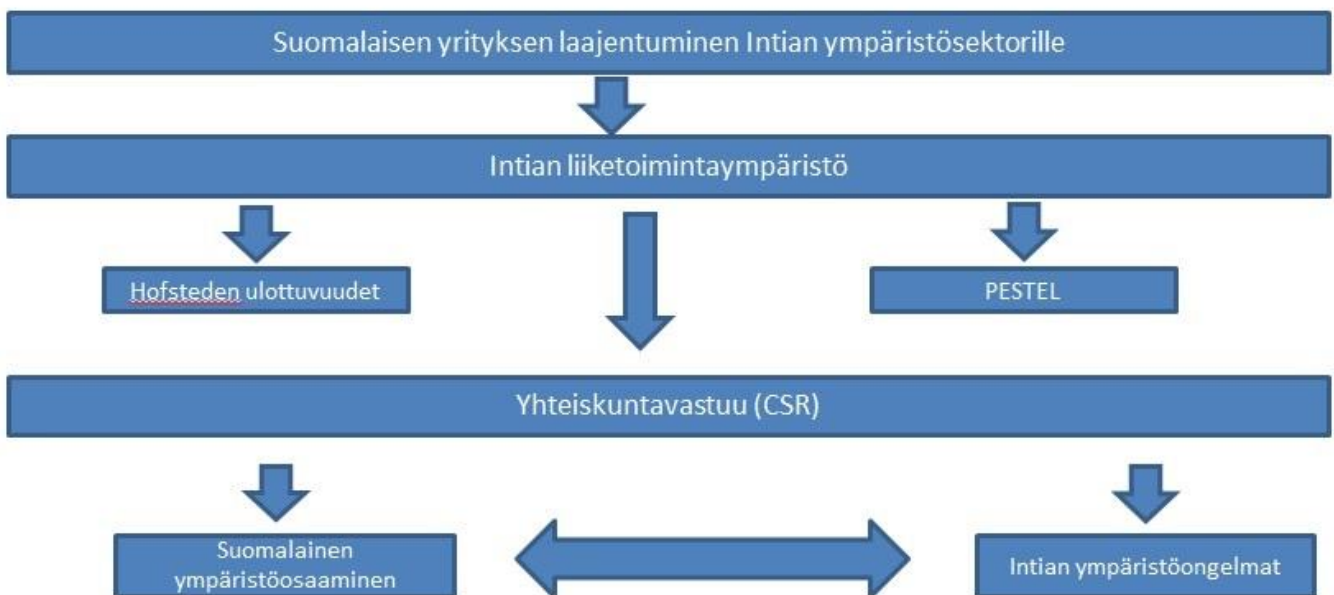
Suomalaisen yrityksen laajentuminen Intian ympäristösektorille

Intian liiketoimintaympäristö

Hofsteden ulottuvuudet

PESTEL

Yhteiskuntavastuu (CSR)

Suomalainen ympäristöosaaminen

Intian ympäristöongelmat